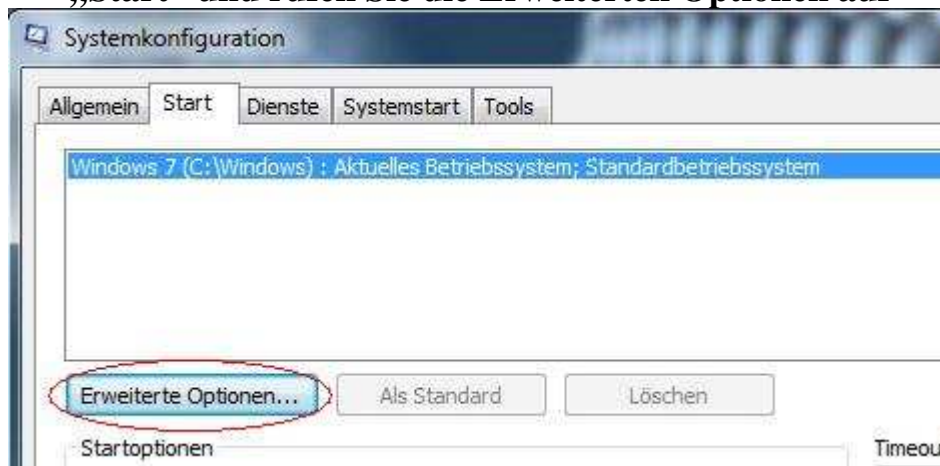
„Start“ und rufen Sie die Erweiterten Optionen auf

Systemkonfiguration

Allgemein | Start | Dienste | Systemstart | Tools

Windows 7 (C:\Windows) : Aktuelles Betriebssystem; Standardbetriebssystem

Erweiterte Optionen... | Als Standard | Löschen

Startoptionen

Timeou